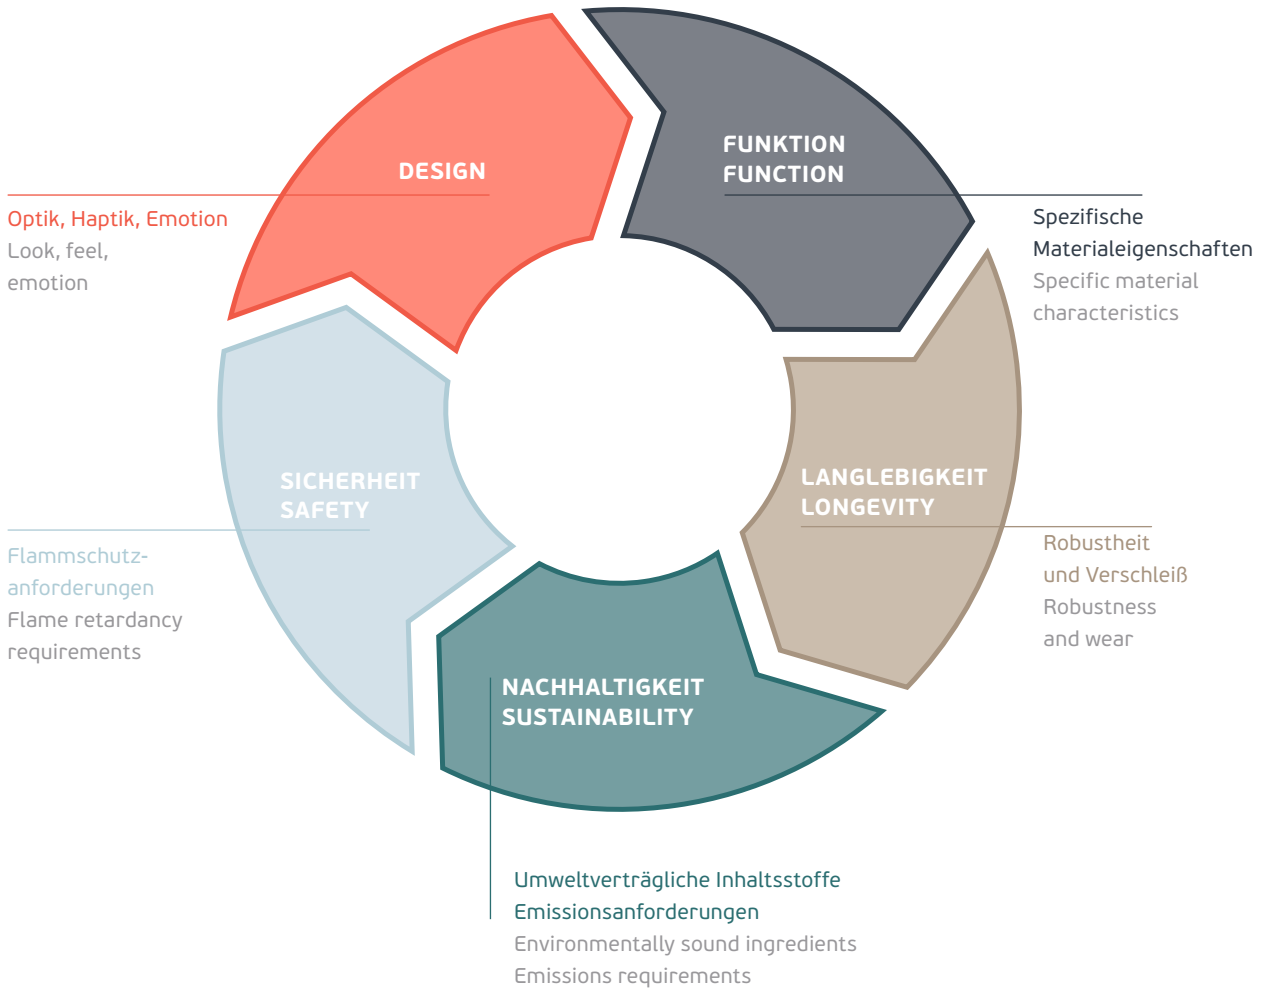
DESIGN

Optik, Haptik, Emotion
Look, feel, emotion

FUNKTION
FUNCTION

Spezifische Materialeigenschaften
Specific material characteristics

SICHERHEIT
SAFETY

Flammschutzanforderungen
Flame retardancy requirements

LANGLEBIGKEIT
LONGEVITY

Robustheit und Verschleiß
Robustness and wear

NACHHALTIGKEIT
SUSTAINABILITY

Umweltverträgliche Inhaltsstoffe
Emissionsanforderungen
Environmentally sound ingredients
Emissions requirements